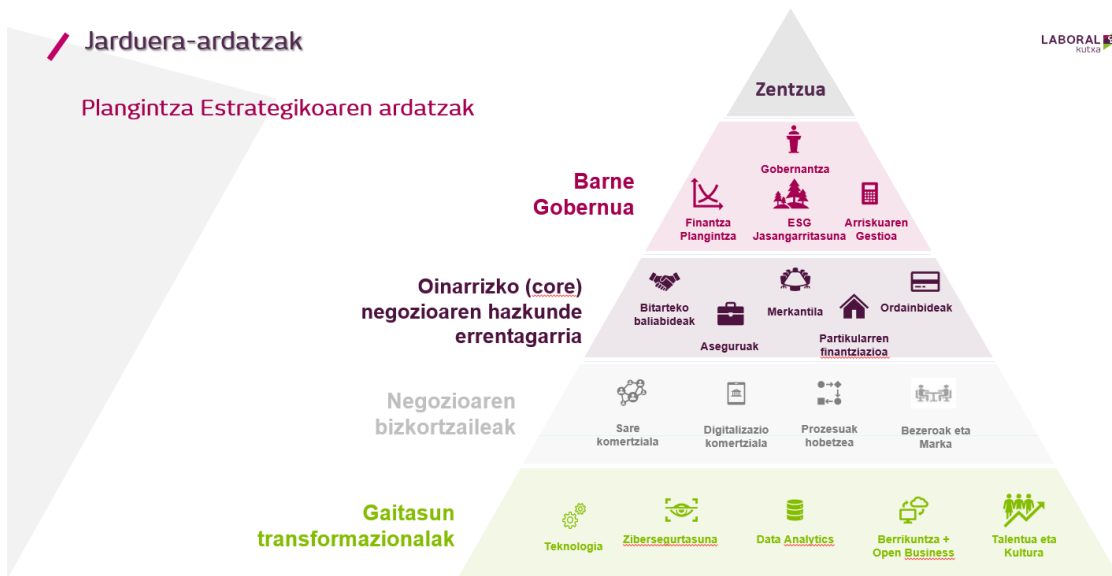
Jarduera-ardatzak

LABORAL kutxa

Plangintza Estrategikoaren ardatzak

Zentzua

Barne Gobernua

Gobernantza

Finantza Plangintza

ESG Jasangarritasuna

Arriskuaren Gestioa

Oinarrizko (core) negozioaren hazkunde errentagarria

Bitarteko baliabideak

Merkantila

Ordainbideak

Aseguruak

Partikularren finantziazioa

Negozioaren bizkortzaileak

Sare komertziala

Digitalizazio komertziala

Prozesuak hobetzea

Bezeroak eta Marka

Gaitasun transformazionalak

Teknologia

Zibersegurtasuna

Data Analytics

Berrikuntza + Open Business

Talentua eta Kultura